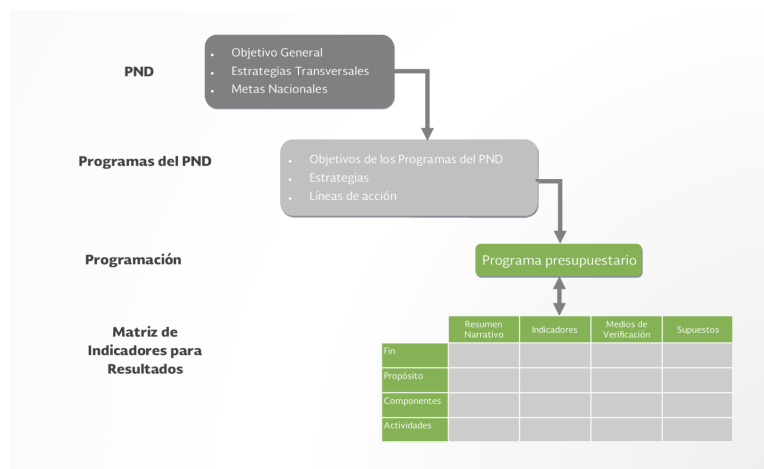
PND

- Objetivo General
- Estrategias Transversales
- Metas Nacionales

Programas del PND

- Objetivos de los Programas del PND
- Estrategias
- Líneas de acción

Programación

Programa presupuestario

Matriz de Indicadores para Resultados

| | Resumen Narrativo | Indicadores | Medios de Verificación | Supuestos |
|---|---|---|---|---|
| Fin | | | | |
| Propósito | | | | |
| Componentes | | | | |
| Actividades | | | | |